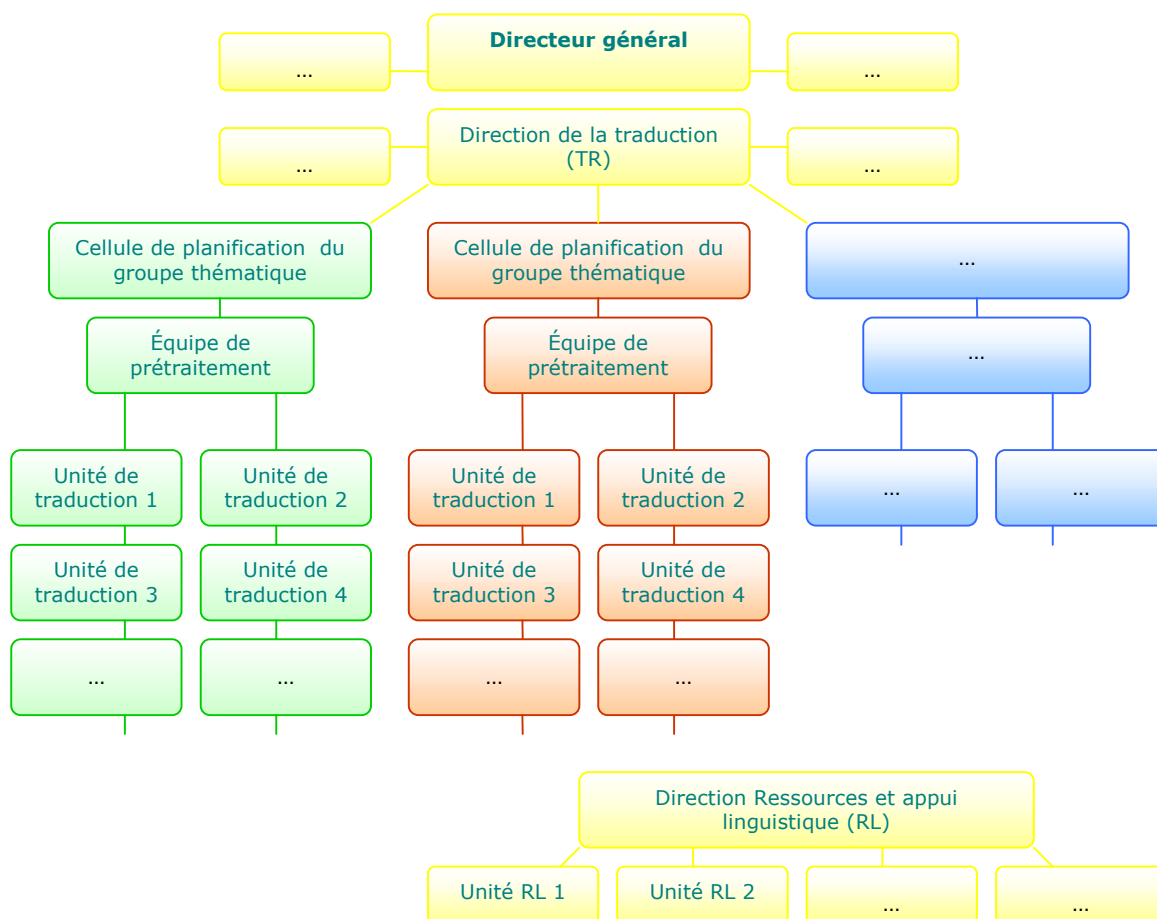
…

Directeur général

…

…

Direction de la traduction (TR)

…

Cellule de planification du groupe thématique

Équipe de prétraitement

Unité de traduction 1

Unité de traduction 2

Unité de traduction 3

Unité de traduction 4

…

…

Cellule de planification du groupe thématique

Équipe de prétraitement

Unité de traduction 1

Unité de traduction 2

Unité de traduction 3

Unité de traduction 4

…

…

…

…

…

…

Direction Ressources et appui linguistique (RL)

Unité RL 1

Unité RL 2

…

…